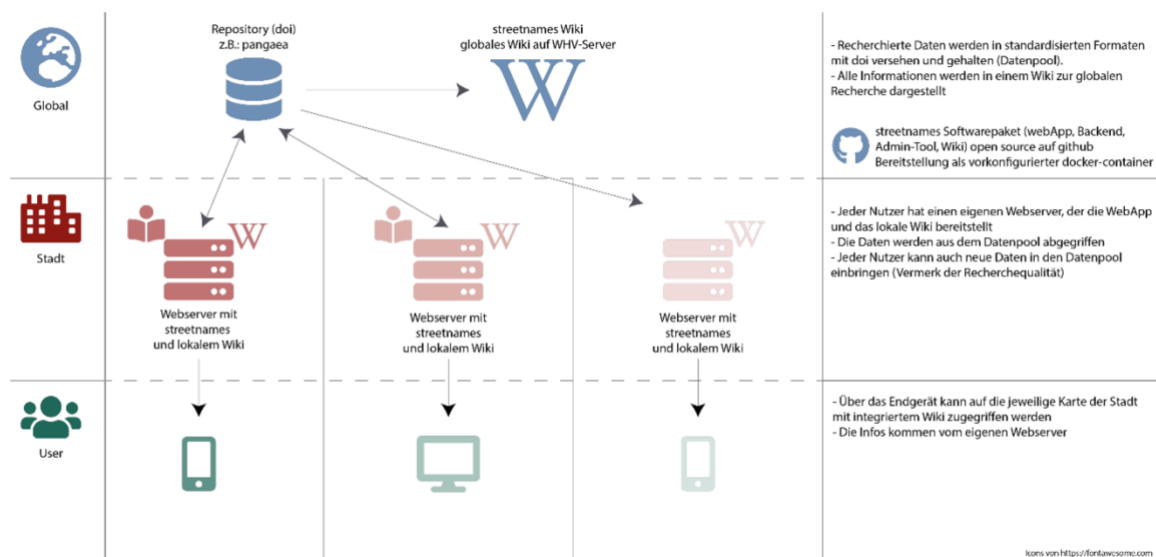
Global

Repository (doi)
z.B.: pangaea

streetnames Wiki
globales Wiki auf WHV-Server

W

- Recherchierte Daten werden in standardisierten Formaten mit doi versehen und gehalten (Datenpool).
- Alle Informationen werden in einem Wiki zur globalen Recherche dargestellt

streetnames Softwarepaket (webApp, Backend, Admin-Tool, Wiki) open source auf github
Bereitstellung als vorkonfigurierter docker-container

Stadt

W

Webserver mit streetnames und lokalem Wiki

W

Webserver mit streetnames und lokalem Wiki

W

Webserver mit streetnames und lokalem Wiki

- Jeder Nutzer hat einen eigenen Webserver, der die WebApp und das lokale Wiki bereitstellt
- Die Daten werden aus dem Datenpool abgegriffen
- Jeder Nutzer kann auch neue Daten in den Datenpool einbringen (Vermerk der Recherchequalität)

User

- Über das Endgerät kann auf die jeweilige Karte der Stadt mit integriertem Wiki zugegriffen werden
- Die Infos kommen vom eigenen Webserver

Icons von https://fontawesome.com